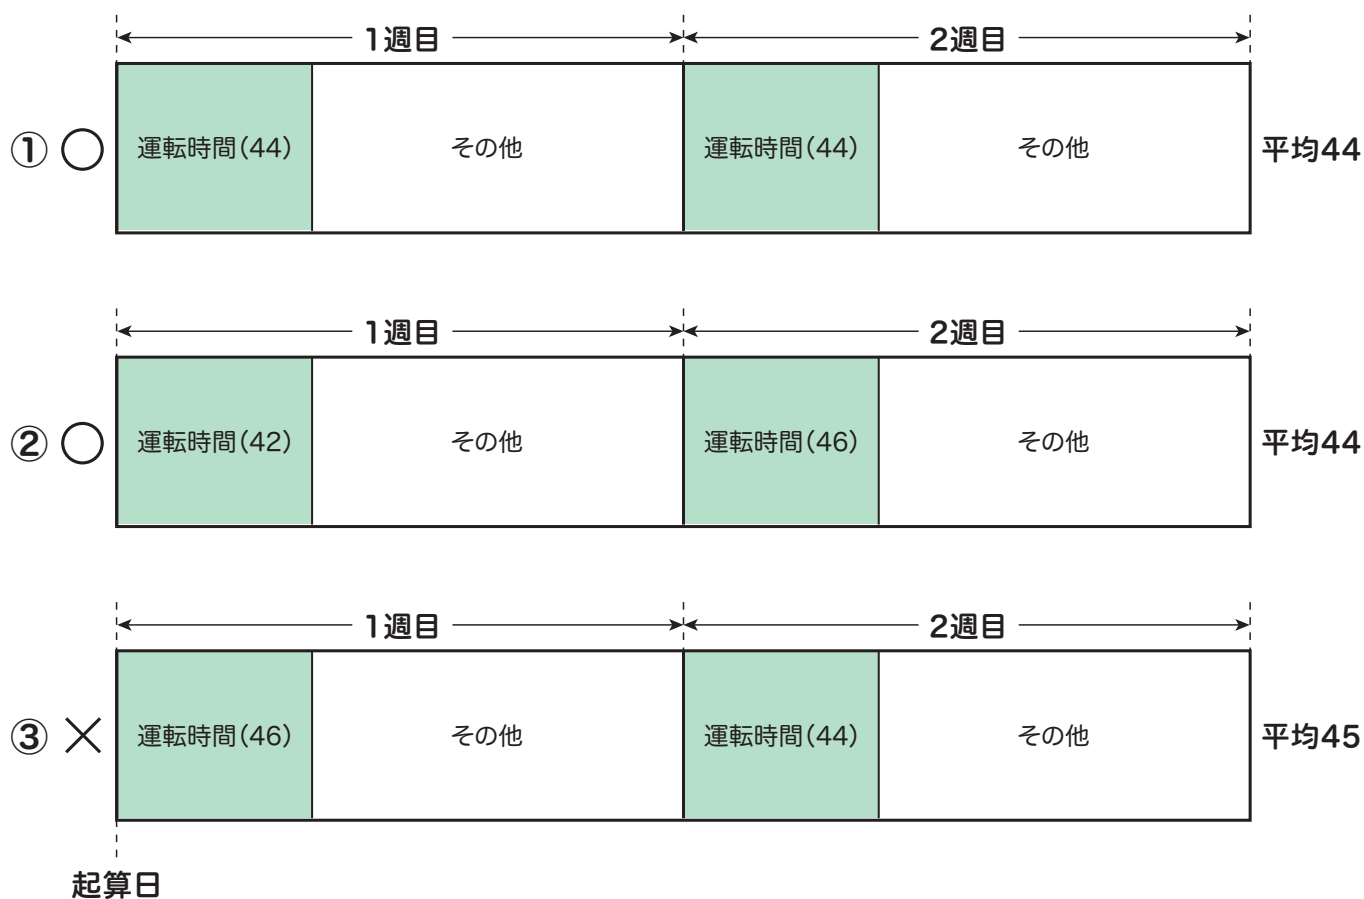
1週目 2週目

① ○ 運転時間(44) その他 運転時間(44) その他 平均44

1週目 2週目

② ○ 運転時間(42) その他 運転時間(46) その他 平均44

1週目 2週目

③ × 運転時間(46) その他 運転時間(44) その他 平均45

起算日